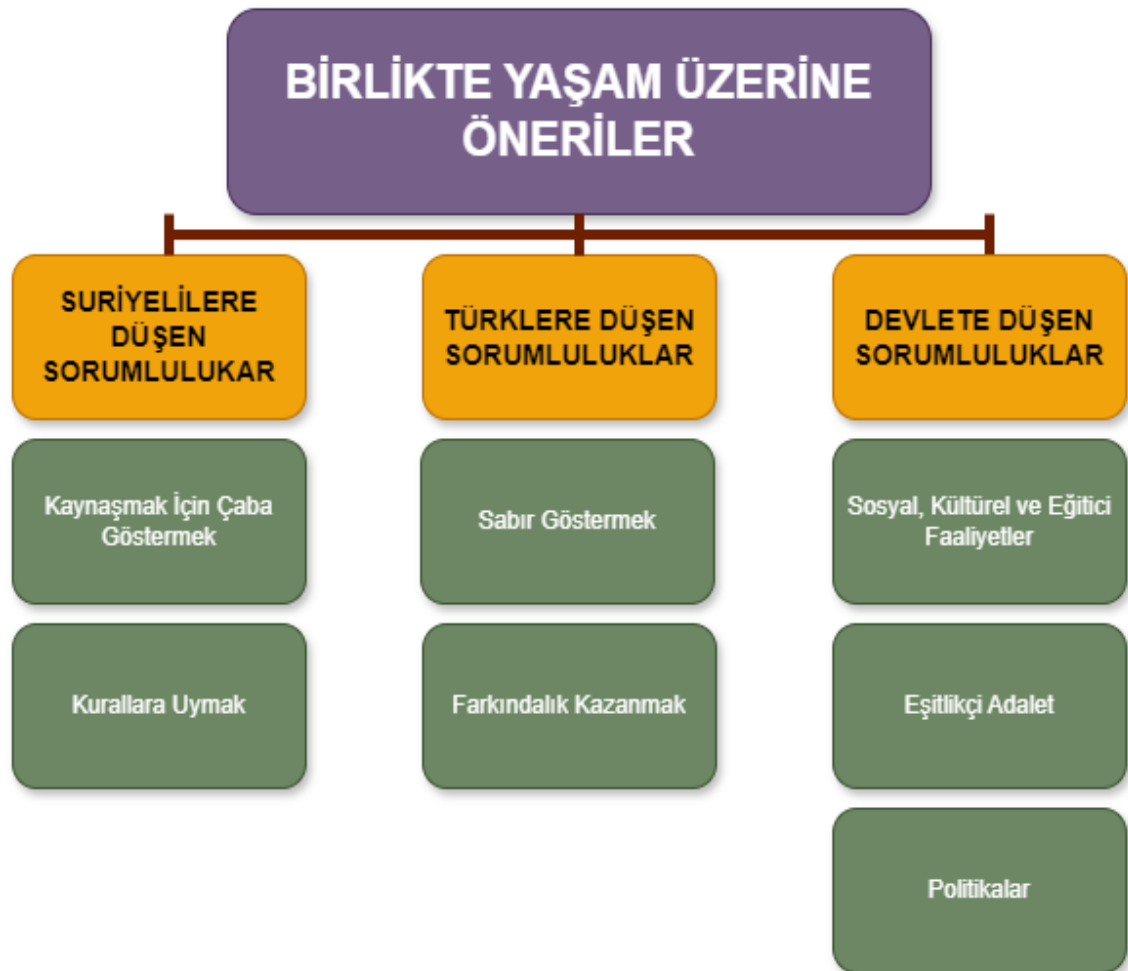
BİRLİKTE YAŞAM ÜZERİNE ÖNERİLER

SURİYELİLERE DÜŞEN SORUMLULUKAR

Kaynaşmak İçin Çaba Göstermek

Kurallara Uymak

TÜRKLERE DÜŞEN SORUMLULUKLAR

Sabır Göstermek

Farkındalık Kazanmak

DEVLETE DÜŞEN SORUMLULUKLAR

Sosyal, Kültürel ve Eğitici Faaliyetler

Eşitlikçi Adalet

Politikalar